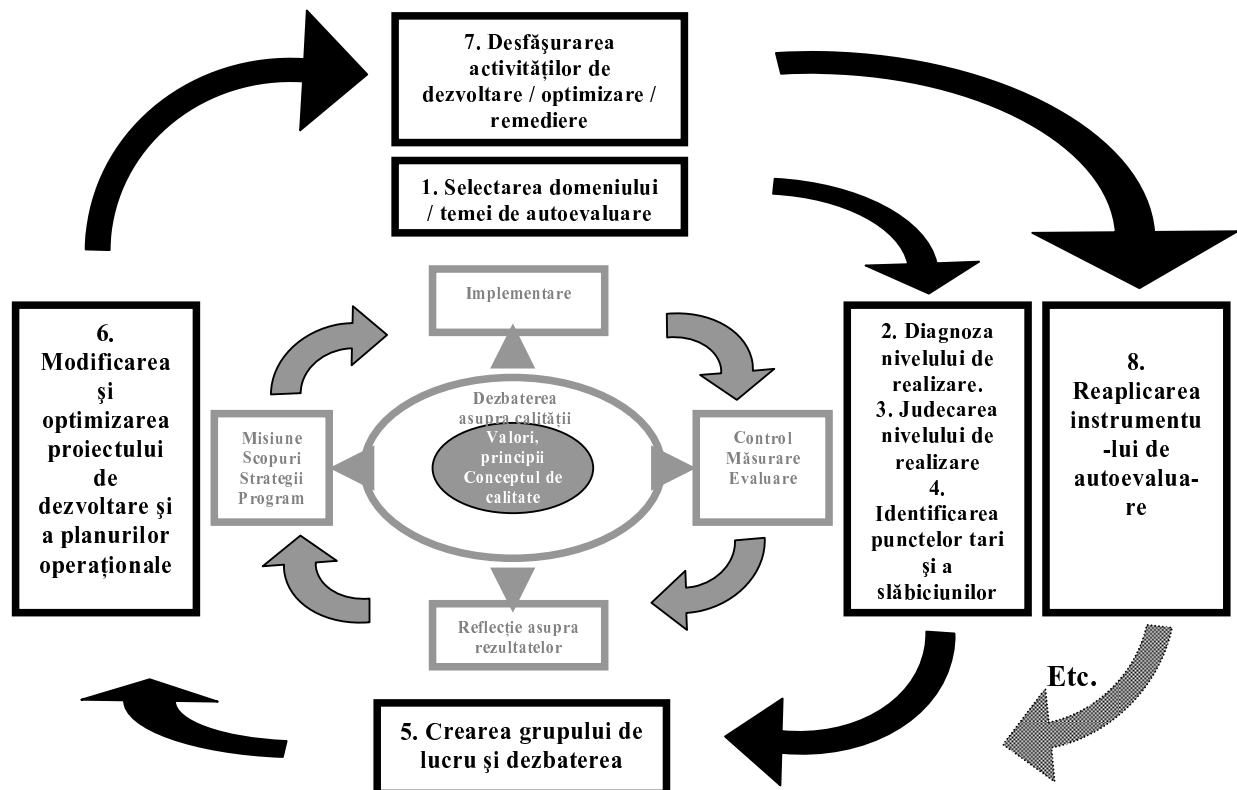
7. Desfăşurarea activităţilor de dezvoltare / optimizare / remediere

1. Selectarea domeniului / temei de autoevaluare

Implementare

6. Modificarea şi optimizarea proiectului de dezvoltare şi a planurilor operaţionale

Misiune Scopuri Strategii Program

Dezbaterea asupra calităţii

Valori, principii Conceptul de calitate

Control Măsurare Evaluare

2. Diagnoza nivelului de realizare. 3. Judecarea nivelului de realizare 4. Identificarea punctelor tari şi a slăbiciunilor

8. Reaplicarea instrumentu-lui de autoevalua-re

Reflecţie asupra rezultatelor

Etc.

5. Crearea grupului de lucru şi dezbaterea